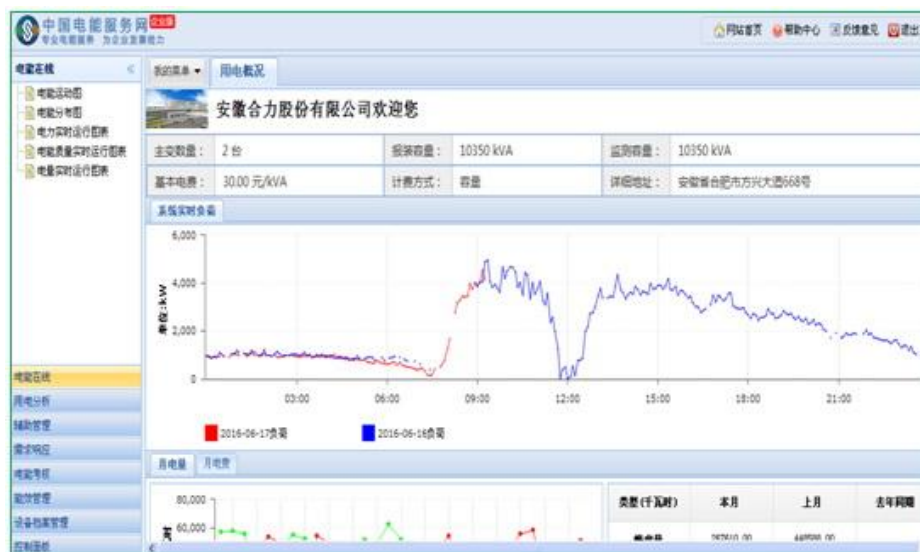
中国电能服务网 企业版
专业电能服务 为企业发展助力

网站首页 帮助中心 反馈意见 退出

电能在线
电能流动图
电能分布图
电力实时运行图表
电能质量实时运行图表
电量实时运行图表

我的菜单 ▾ 用电概况

安徽合力股份有限公司欢迎您

| 主变数量： | 2 台 | 报装容量： | 10350 kVA | 监测容量： | 10350 kVA |
|---|---|---|---|---|---|
| 基本电费： | 30.00 元/kVA | 计费方式： | 容量 | 详细地址： | 安徽省合肥市方兴大道668号 |

系统实时负荷

6,000
4,000
2,000
0
单位：kW
03:00 06:00 09:00 12:00 15:00 18:00 21:00

2016-06-17负荷 2016-06-16负荷

月电量 月电费

80,000
60,000

| 类型(千瓦时) | 本月 | 上月 | 去年同期 |
|---|---|---|---|
| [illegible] | 287610.00 | 449500.00 | |

电能在线
用电分析
辅助管理
需求响应
电能考核
能效管理
设备档案管理
控制面板